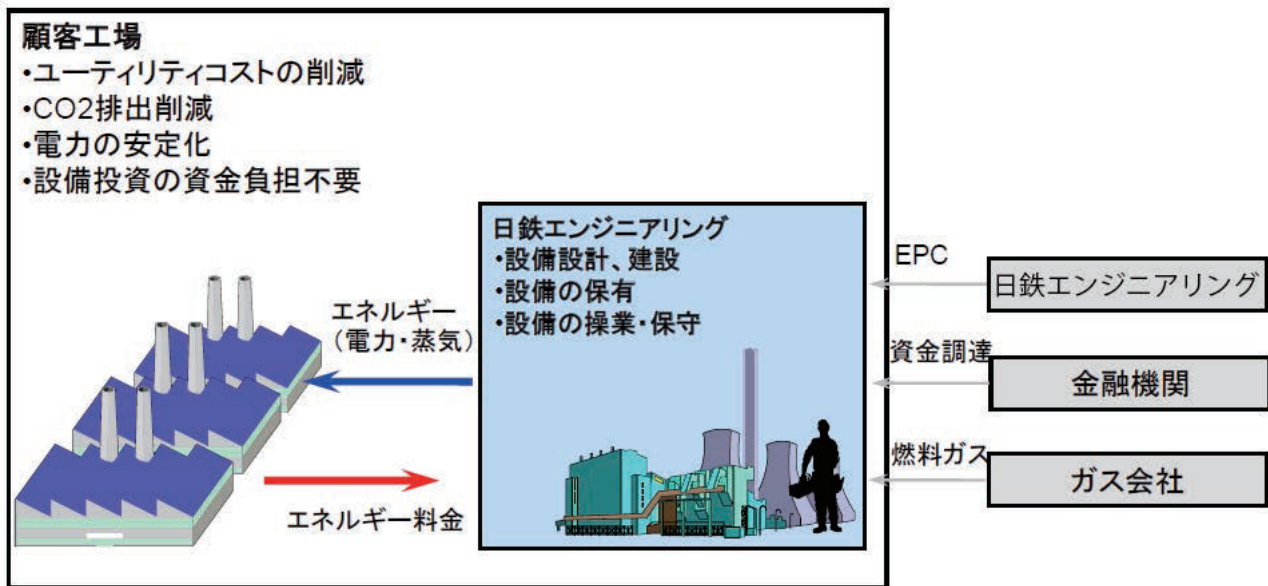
顧客工場
•ユーティリティコストの削減
•CO2排出削減
•電力の安定化
•設備投資の資金負担不要

日鉄エンジニアリング
•設備設計、建設
•設備の保有
•設備の操業・保守

エネルギー
（電力・蒸気）

エネルギー料金

EPC
日鉄エンジニアリング

資金調達
金融機関

燃料ガス
ガス会社